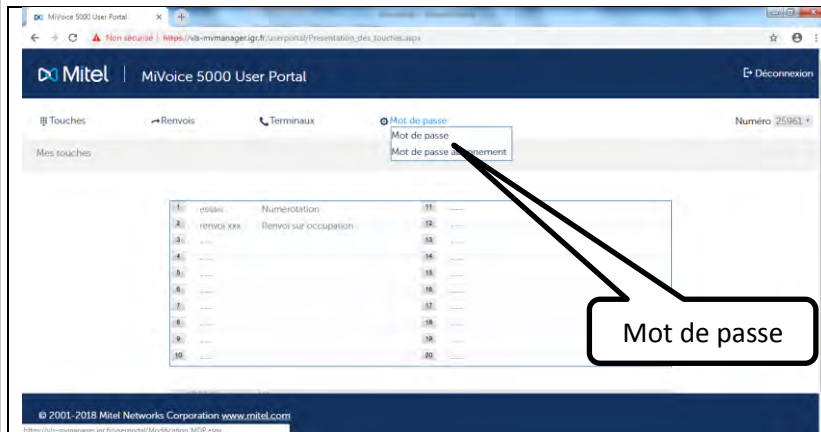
MiVoice 5000 User Portal ×

Non sécurisé | https://vs-mvmanager.igr.fr/userportal/Presentation_des_touches.aspx

Mitel | MiVoice 5000 User Portal

Déconnexion

Touches

Renvois

Terminaux

Mot de passe

Mot de passe

Mot de passe a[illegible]nement

Numéro 25961

Mes touches

| | | | | |
|---|---|---|---|---|
| 1 | essai | Numérotation | 11 | ---- |
| 2 | renvoi xxx | Renvoi sur occupation | 12 | ---- |
| 3 | ---- | | 13 | ---- |
| 4 | ---- | | 14 | ---- |
| 5 | ---- | | 15 | ---- |
| 6 | ---- | | 16 | ---- |
| 7 | ---- | | 17 | ---- |
| 8 | ---- | | 18 | ---- |
| 9 | ---- | | 19 | ---- |
| 10 | ---- | | 20 | ---- |

Mot de passe

© 2001-2018 Mitel Networks Corporation www.mitel.com

https://vs-mvmanager.igr.fr/userportal/Modification_MDP.aspx